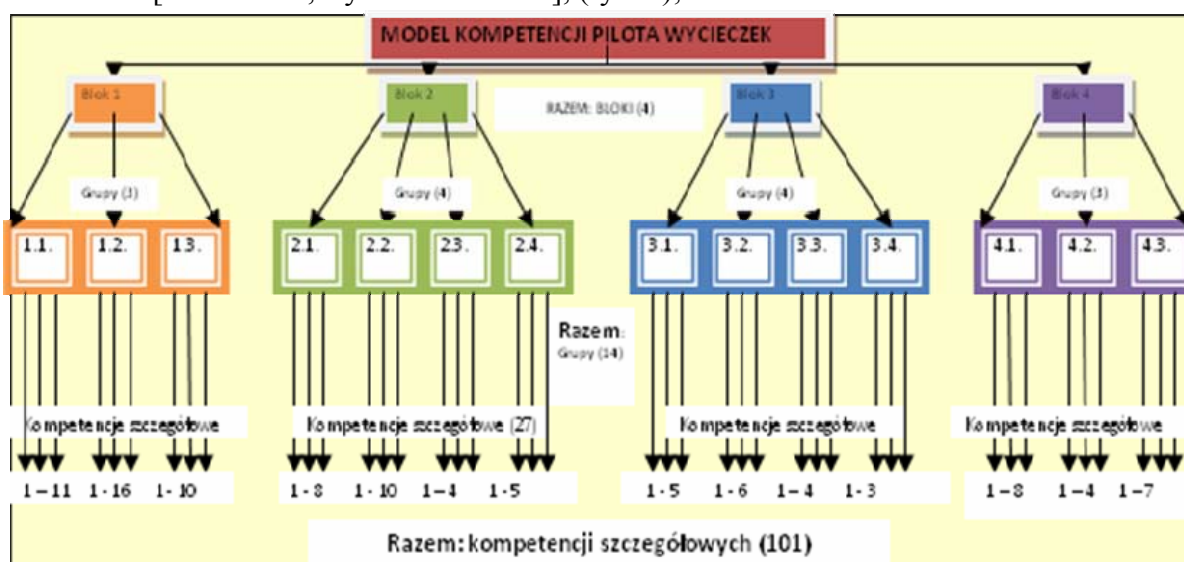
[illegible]

MODEL KOMPETENCJI PILOTA WYCIECZEK

Blok 1

Blok 2

RAZEM: BLOKI (4)

Blok 3

Blok 4

Grupy (3)

Grupy (4)

Grupy (4)

Grupy (3)

1.1. 1.2. 1.3.

2.1. 2.2. 2.3. 2.4.

3.1. 3.2. 3.3. 3.4.

4.1. 4.2. 4.3.

Razem: Grupy (14)

Kompetencje szczegółowe

Kompetencje szczegółowe (27)

Kompetencje szczegółowe

Kompetencje szczegółowe

1 – 11 1 - 16 1 - 10

1 - 8 1 - 10 1 – 4 1 - 5

1 - 5 1 - 6 1 – 4 1 - 3

1 – 8 1 – 4 1 – 7

Razem: kompetencji szczegółowych (101)